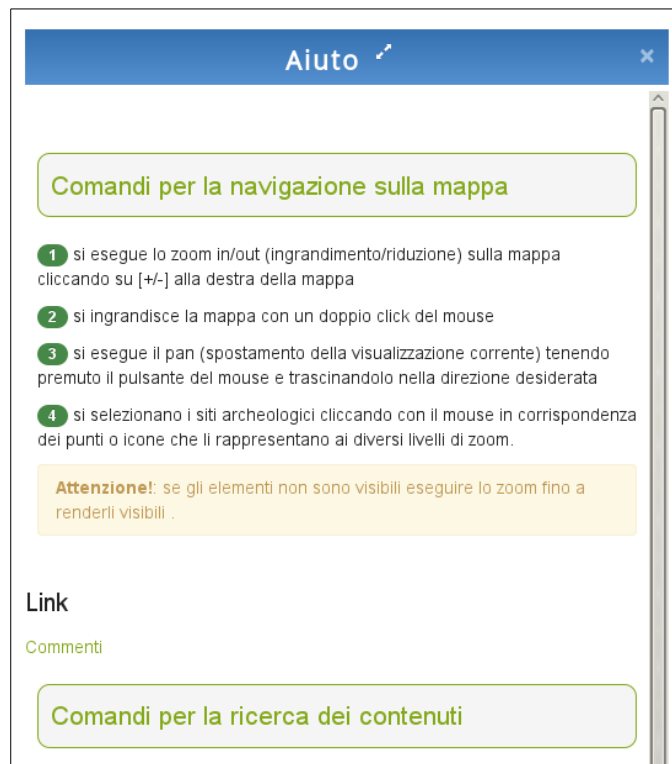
Aiuto ×

Comandi per la navigazione sulla mappa

1 si esegue lo zoom in/out (ingrandimento/riduzione) sulla mappa cliccando su [+/-] alla destra della mappa

2 si ingrandisce la mappa con un doppio click del mouse

3 si esegue il pan (spostamento della visualizzazione corrente) tenendo premuto il pulsante del mouse e trascinandolo nella direzione desiderata

4 si selezionano i siti archeologici cliccando con il mouse in corrispondenza dei punti o icone che li rappresentano ai diversi livelli di zoom.

Attenzione!: se gli elementi non sono visibili eseguire lo zoom fino a renderli visibili .

Link

Commenti

Comandi per la ricerca dei contenuti